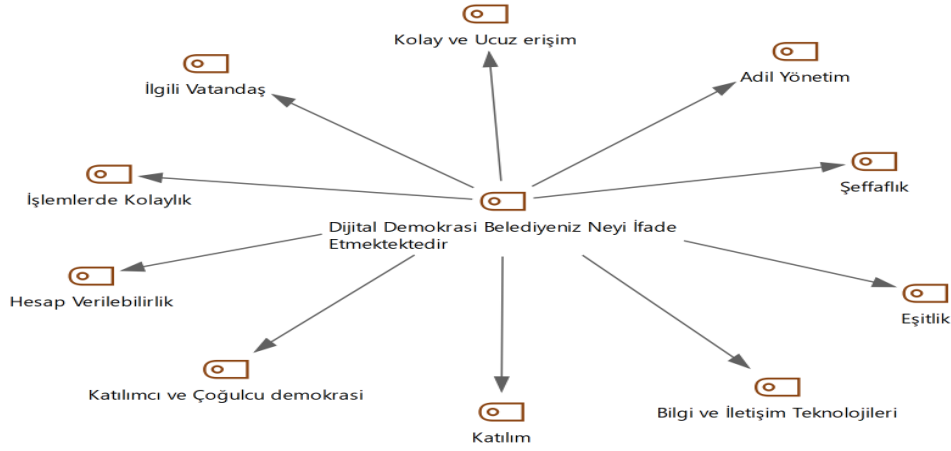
Dijital Demokrasi Belediyeniz Neyi İfade Etmektektedir

Kolay ve Ucuz erişim

İlgili Vatandaş

Adil Yönetim

İşlemlerde Kolaylık

Şeffaflık

Hesap Verilebilirlik

Eşitlik

Katılımcı ve Çoğulcu demokrasi

Katılım

Bilgi ve İletişim Teknolojileri